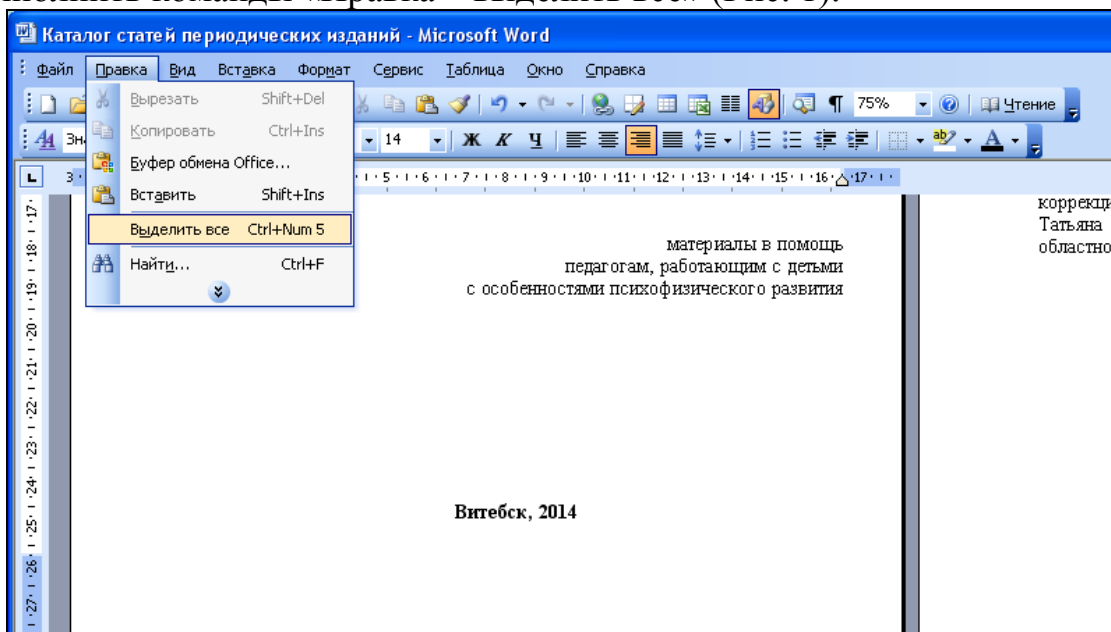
Каталог статей периодических изданий - Microsoft Word

Файл Правка Вид Вставка Формат Сервис Таблица Окно Справка

75% Чтение

Зн 14 Ж К Ч

Вырезать Shift+Del
Копировать Ctrl+Ins
Буфер обмена Office...
Вставить Shift+Ins
Выделить все Ctrl+Num 5
Найти... Ctrl+F

материалы в помощь
педагогам, работающим с детьми
с особенностями психофизического развития

Витебск, 2014

коррекци
Татьяна
областно